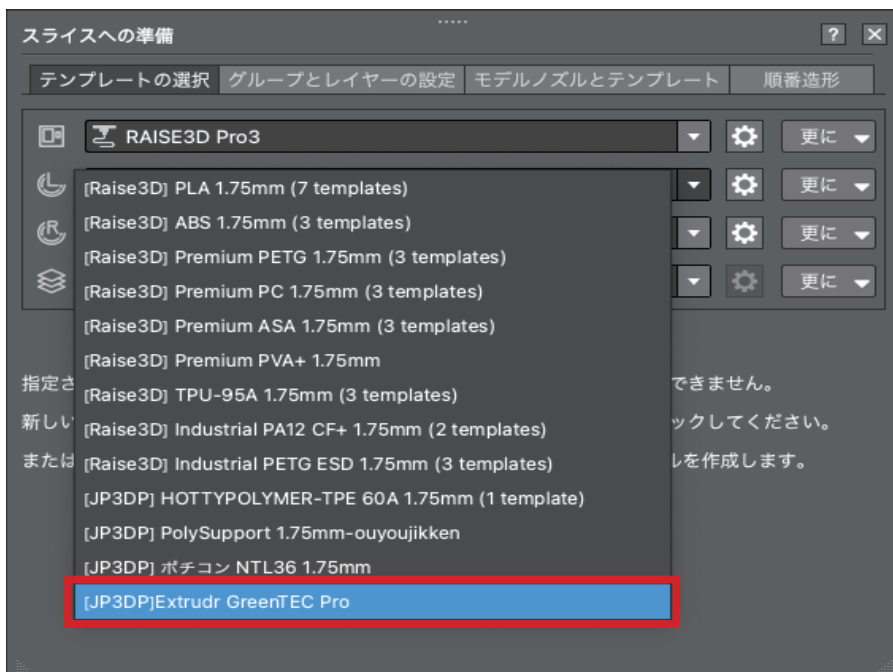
スライスへの準備

? ×

テンプレートの選択 グループとレイヤーの設定 モデルノズルとテンプレート 順番造形

RAISE3D Pro3

更に

更に

更に

更に

[Raise3D] PLA 1.75mm (7 templates)
[Raise3D] ABS 1.75mm (3 templates)
[Raise3D] Premium PETG 1.75mm (3 templates)
[Raise3D] Premium PC 1.75mm (3 templates)
[Raise3D] Premium ASA 1.75mm (3 templates)
[Raise3D] Premium PVA+ 1.75mm
[Raise3D] TPU-95A 1.75mm (3 templates)
[Raise3D] Industrial PA12 CF+ 1.75mm (2 templates)
[Raise3D] Industrial PETG ESD 1.75mm (3 templates)
[JP3DP] HOTTYPOLYMER-TPE 60A 1.75mm (1 template)
[JP3DP] PolySupport 1.75mm-ouyoujikken
[JP3DP] ポチコン NTL36 1.75mm
[JP3DP]Extrudr GreenTEC Pro

指定さ できません。
新しい ックしてください。
または ルを作成します。